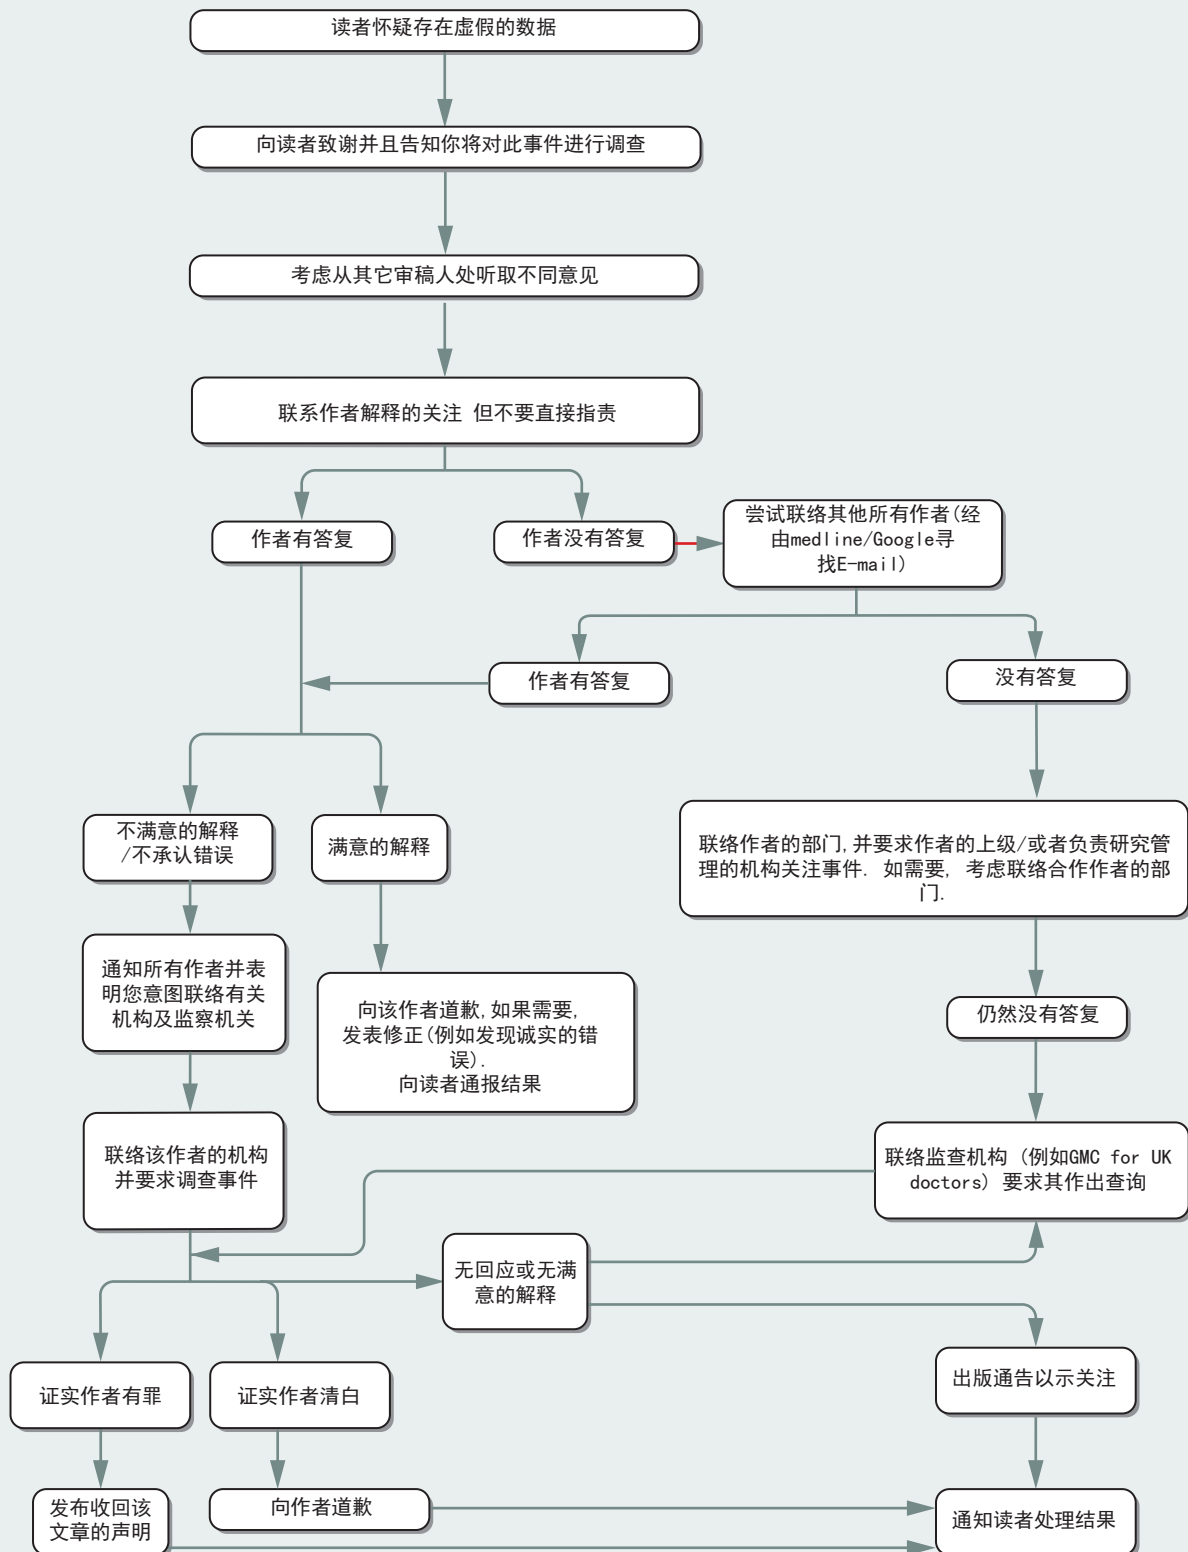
读者怀疑存在虚假的数据

向读者致谢并且告知你将对此事件进行调查

考虑从其它审稿人处听取不同意见

联系作者解释的关注 但不要直接指责

作者有答复

作者没有答复

尝试联络其他所有作者(经由medline/Google寻找E-mail)

作者有答复

没有答复

不满意的解释/不承认错误

满意的解释

联络作者的部门,并要求作者的上级/或者负责研究管理的机构关注事件. 如需要, 考虑联络合作作者的部门.

通知所有作者并表明您意图联络有关机构及监察机关

向该作者道歉,如果需要,发表修正(例如发现诚实的错误).
向读者通报结果

仍然没有答复

联络该作者的机构并要求调查事件

联络监查机构 (例如GMC for UK doctors) 要求其作出查询

无回应或无满意的解释

证实作者有罪

证实作者清白

出版通告以示关注

发布收回该文章的声明

向作者道歉

通知读者处理结果